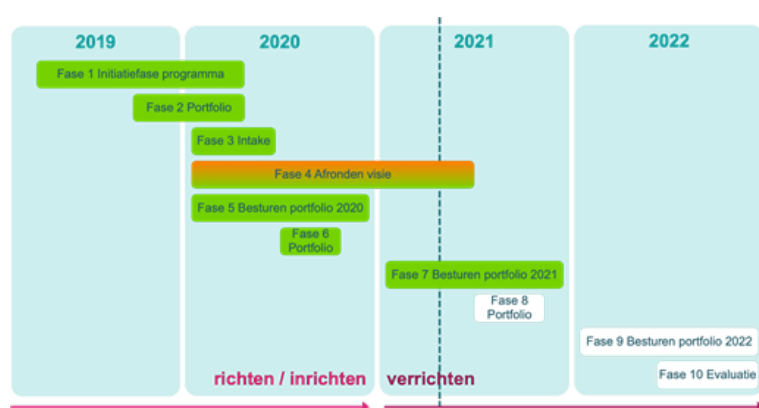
2019

2020

2021

2022

Fase 1 Initiatiefase programma

Fase 2 Portfolio

Fase 3 Intake

Fase 4 Afronden visie

Fase 5 Besturen portfolio 2020

Fase 6 Portfolio

Fase 7 Besturen portfolio 2021

Fase 8 Portfolio

Fase 9 Besturen portfolio 2022

Fase 10 Evaluatie

richten / inrichten

verrichten